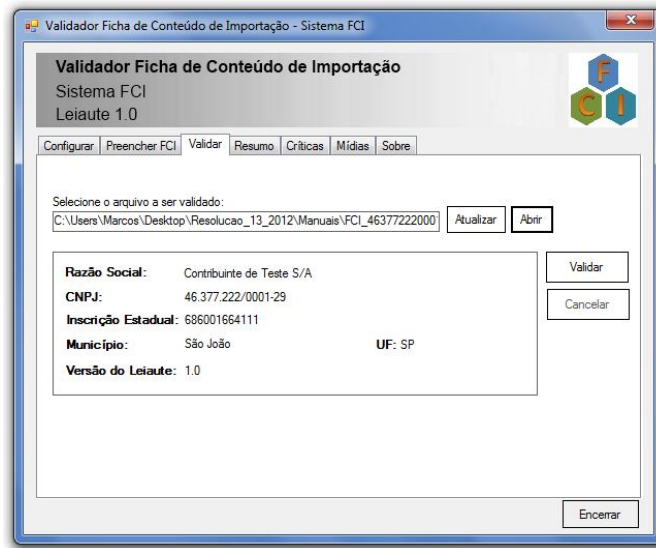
Validador Ficha de Conteúdo de Importação - Sistema FCI

Validador Ficha de Conteúdo de Importação
Sistema FCI
Leiaute 1.0

F C I

Configurar | Preencher FCI | Validar | Resumo | Críticas | Mídias | Sobre

Selecione o arquivo a ser validado:
C:\Users\Marcos\Desktop\Resolucao_13_2012\Manuais\FCI_463772220001

Atualizar
Abrir

Razão Social: Contribuinte de Teste S/A
CNPJ: 46.377.222/0001-29
Inscrição Estadual: 686001664111
Município: São João
UF: SP
Versão do Leiaute: 1.0

Validar
Cancelar

Encerrar